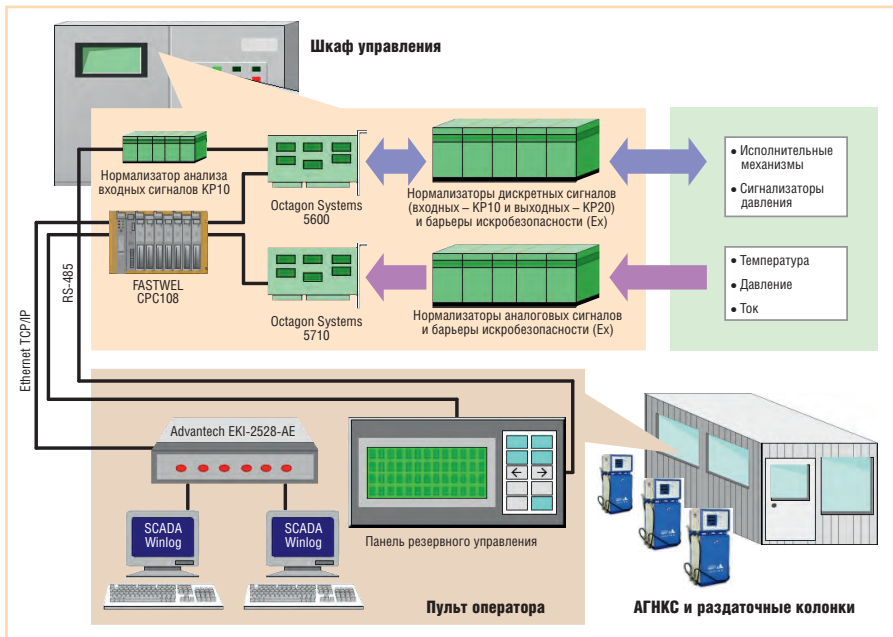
Шкаф управления

Нормализатор анализа входных сигналов КР10

Octagon Systems 5600

Нормализаторы дискретных сигналов (входных – КР10 и выходных – КР20) и барьеры искробезопасности (Ex)

• Исполнительные механизмы

• Сигнализаторы давления

FASTWEL CPC108

Octagon Systems 5710

Нормализаторы аналоговых сигналов и барьеры искробезопасности (Ex)

• Температура

• Давление

• Ток

RS-485

Ethernet TCP/IP

Advantech EKI-2528-AE

SCADA Winlog

SCADA Winlog

Панель резервного управления

Пульт оператора

АГНКС и раздаточные колонки